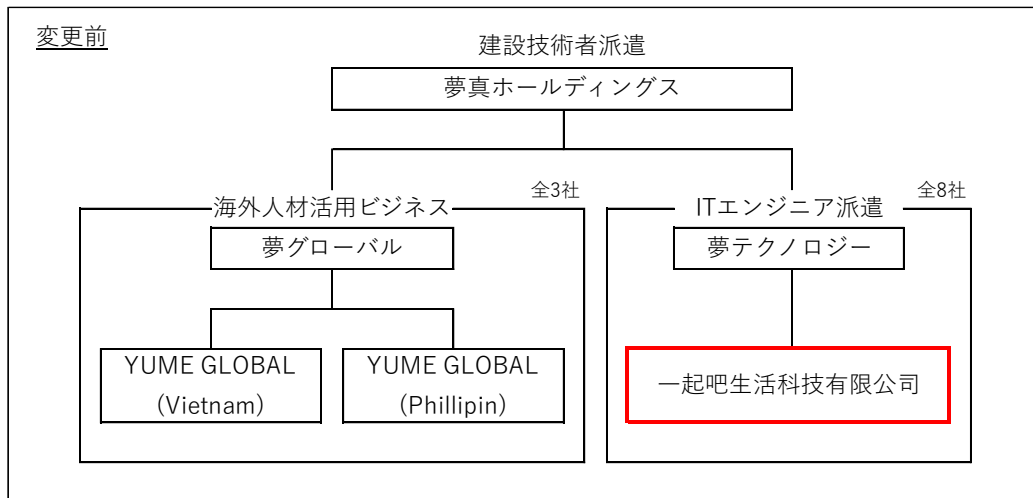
変更前

建設技術者派遣

夢真ホールディングス

全3社

海外人材活用ビジネス

夢グローバル

YUME GLOBAL (Vietnam)

YUME GLOBAL (Phillipin)

全8社

ITエンジニア派遣

夢テクノロジー

一起吧生活科技有限公司